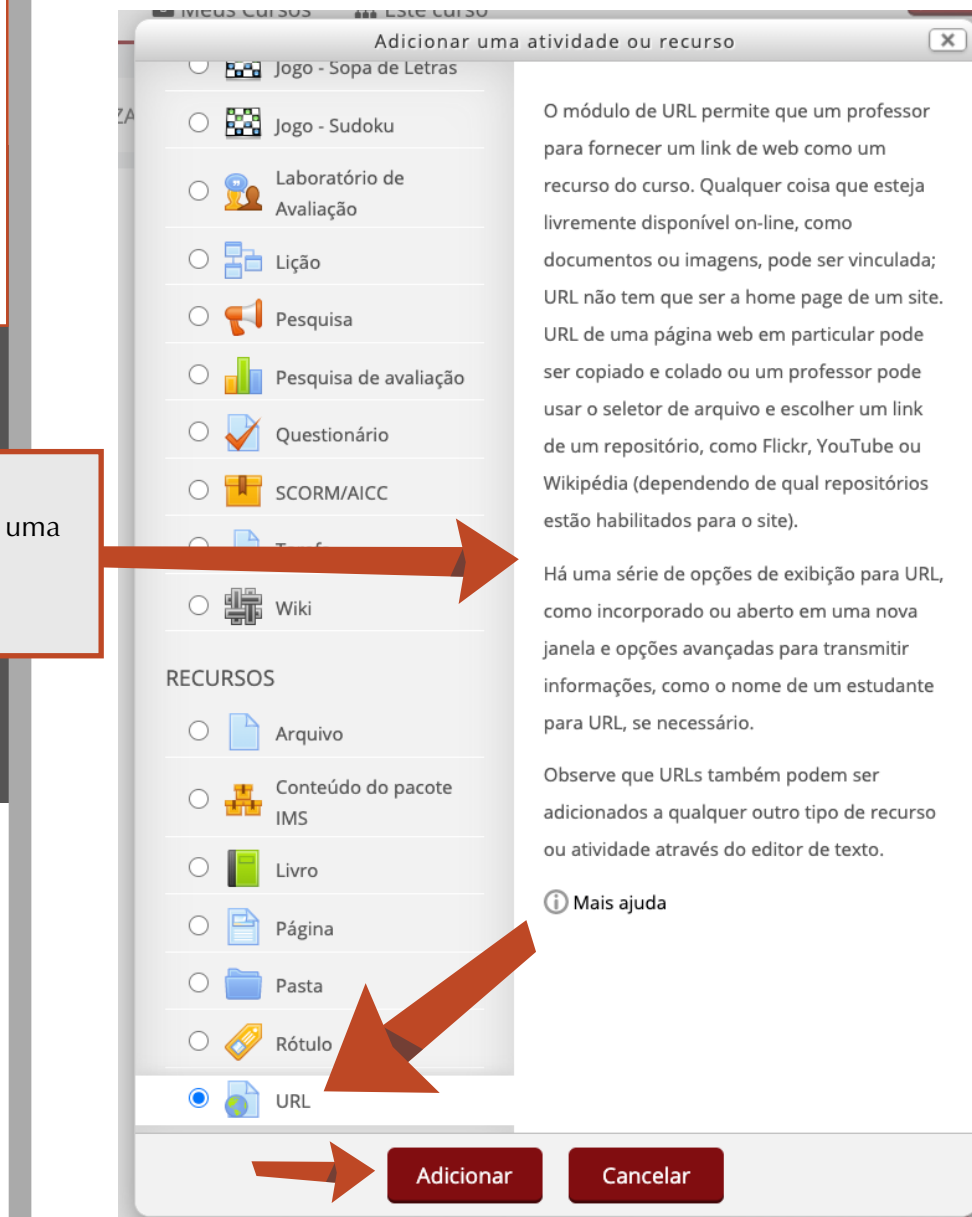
Meus Cursos
Este curso

Adicionar uma atividade ou recurso

uma

Jogo - Sopa de Letras
Jogo - Sudoku
Laboratório de Avaliação
Lição
Pesquisa
Pesquisa de avaliação
Questionário
SCORM/AICC
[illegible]
Wiki

RECURSOS
Arquivo
Conteúdo do pacote IMS
Livro
Página
Pasta
Rótulo
URL

O módulo de URL permite que um professor para fornecer um link de web como um recurso do curso. Qualquer coisa que esteja livremente disponível on-line, como documentos ou imagens, pode ser vinculada; URL não tem que ser a home page de um site. URL de uma página web em particular pode ser copiado e colado ou um professor pode usar o seletor de arquivo e escolher um link de um repositório, como Flickr, YouTube ou Wikipédia (dependendo de qual repositórios estão habilitados para o site).

Há uma série de opções de exibição para URL, como incorporado ou aberto em uma nova janela e opções avançadas para transmitir informações, como o nome de um estudante para URL, se necessário.

Observe que URLs também podem ser adicionados a qualquer outro tipo de recurso ou atividade através do editor de texto.

Mais ajuda

Adicionar
Cancelar